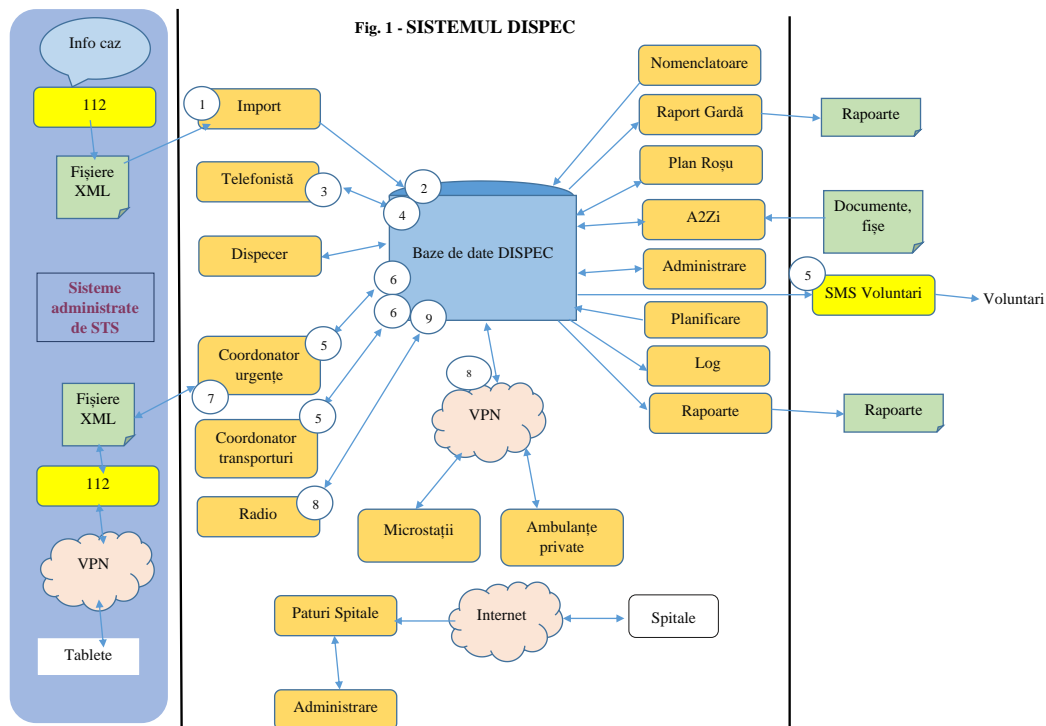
Fig. 1 - SISTEMUL DISPEC

Info caz

112

Fișiere XML

Sisteme administrate de STS

Fișiere XML

112

VPN

Tablete

1 Import

Telefonistă 3

2

4

Dispecer

Baze de date DISPEC

6

6 9

5 Coordonator urgențe

7

5

Coordonator transporturi

Radio 8

8

VPN

Microstații

Ambulanțe private

Paturi Spitale

Internet

Spitale

Administrare

Nomenclatoare

Raport Gardă

Rapoarte

Plan Roșu

A2Zi

Documente, fișe

Administrare

5 SMS Voluntari

Voluntari

Planificare

Log

Rapoarte

Rapoarte